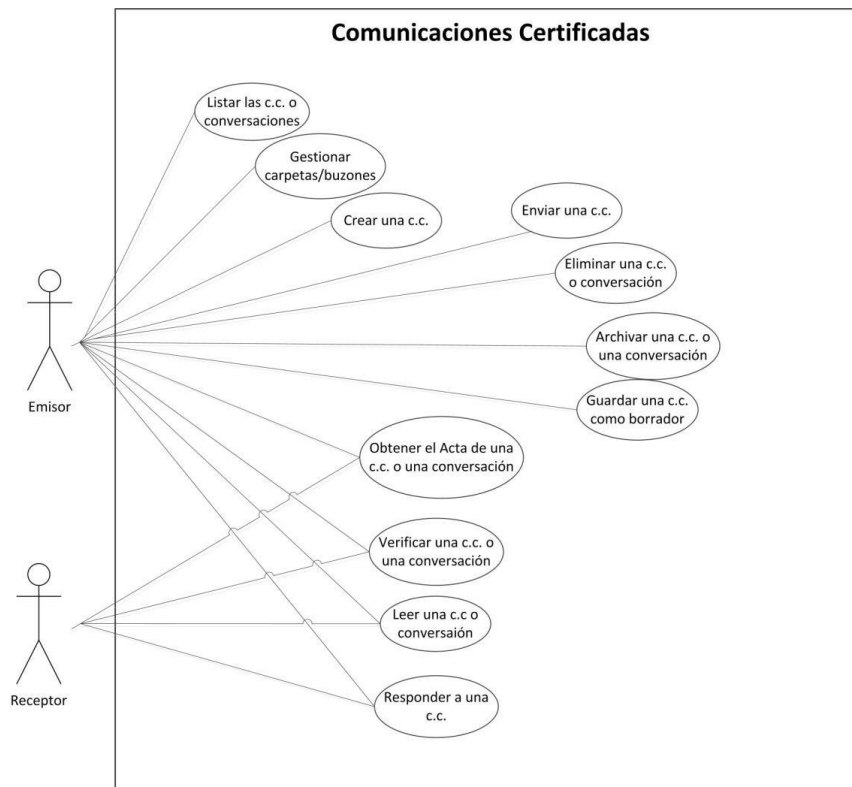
Comunicaciones Certificadas

Listar las c.c. o conversaciones

Gestionar carpetas/buzones

Crear una c.c.

Enviar una c.c.

Eliminar una c.c. o conversación

Archivar una c.c. o una conversación

Guardar una c.c. como borrador

Emisor

Obtener el Acta de una c.c. o una conversación

Verificar una c.c. o una conversación

Leer una c.c o conversaión

Responder a una c.c.

Receptor